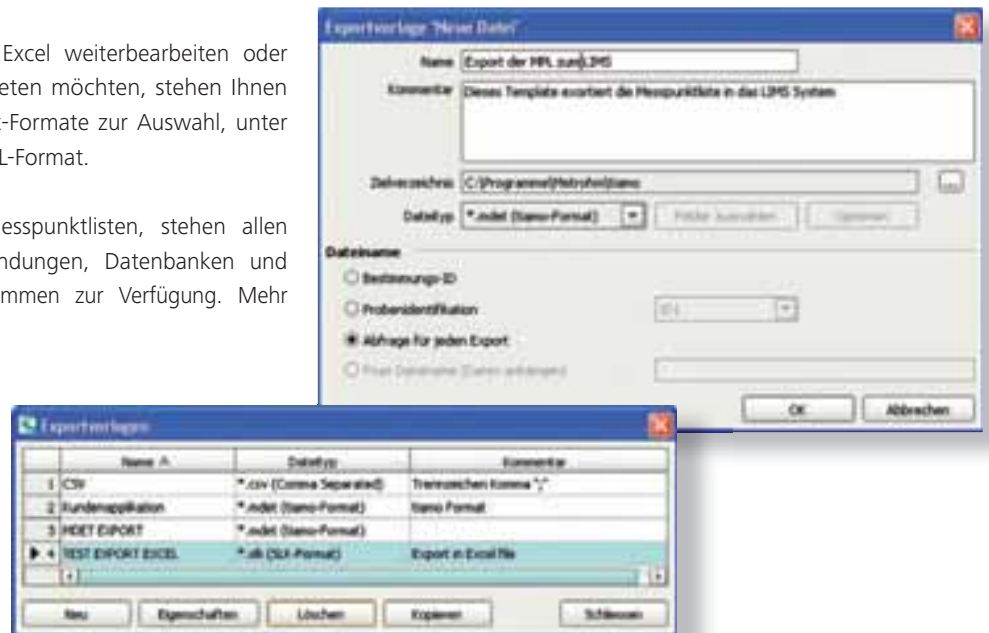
Excel weiterbearbeiten oder eten möchten, stehen Ihnen -Formate zur Auswahl, unter L-Format.

esspunktlisten, stehen allen ndungen, Datenbanken und mmen zur Verfügung. Mehr

Exportvorlage 'Neue Datei'

Name Export der MPL zum LIMS

Kommentar Dieses Template exportiert die Messpunktliste in das LIMS System

Zielverzeichnis C:\Programme\Metrohm\tiamo

Dateityp *.mdet (tiamo-Format)

Felder auswählen

Optionen

Dateiname

Bestimmungs-ID

Probenidentifikation

ID1

Abfrage für jeden Export

Fixer Dateiname (Daten anhängen)

OK

Abbrechen

Exportvorlagen

| | Name | Dateityp | Kommentar |
|---|---|---|---|
| 1 | CSV | *.csv (Comma Separated) | Trennzeichen Komma ";" |
| 2 | Kundenapplikation | *.mdet (tiamo-Format) | tiamo Format |
| 3 | MDET EXPORT | *.mdet (tiamo-Format) | |
| 4 | TEST EXPORT EXCEL | *.slk (SLK-Format) | Export in Excel file |

Neu

Eigenschaften

Löschen

Kopieren

Schliessen